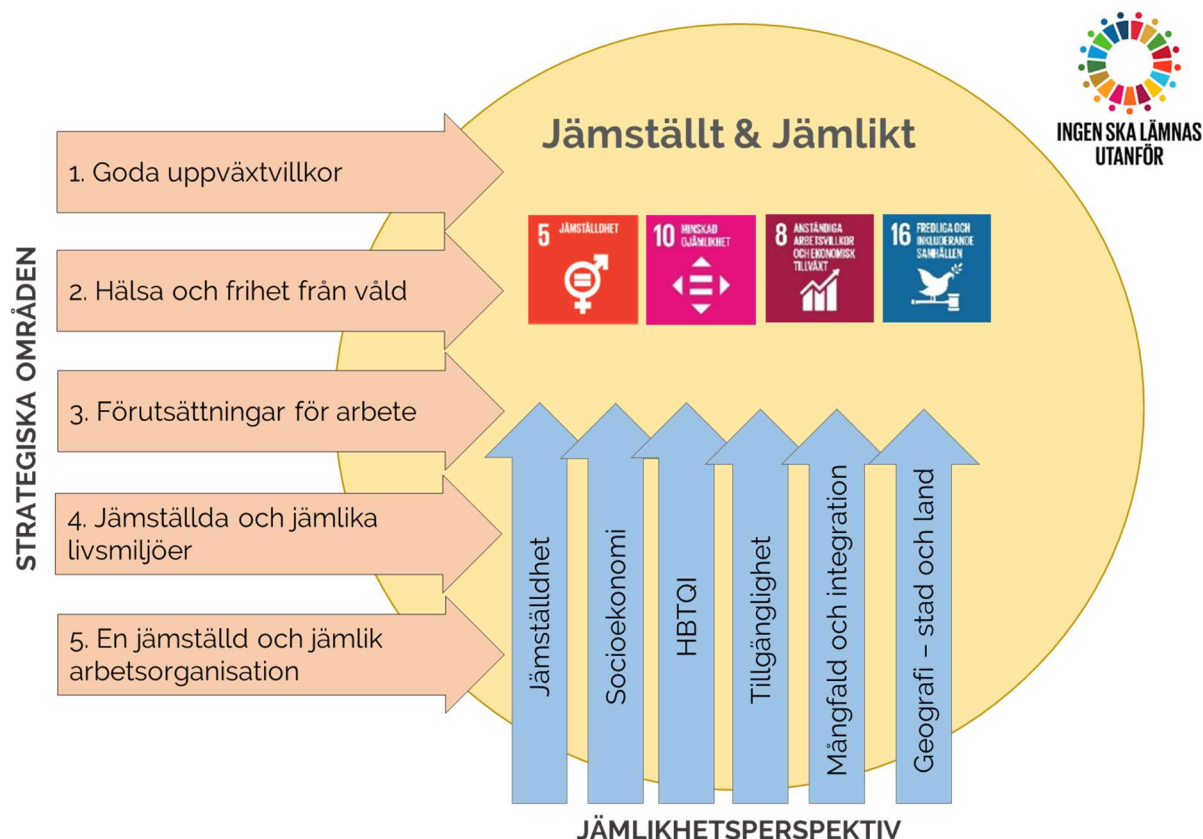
INGEN SKA LÄMNAS UTANFÖR

Jämställt & Jämlikt

STRATEGISKA OMRÅDEN

1. Goda uppväxtvillkor

2. Hälsa och frihet från våld

3. Förutsättningar för arbete

4. Jämställda och jämlika livsmiljöer

5. En jämställd och jämlik arbetsorganisation

5 JÄMSTÄLLDHET

10 MINSKAD OJÄMLIKHET

8 ANSTÄNDIGA ARBETSVILLKOR OCH EKONOMISK TILLVÄXT

16 FREDLIGA OCH INKLUDERANDE SAMHÄLLEN

Jämställdhet

Socioekonomi

HBTQI

Tillgänglighet

Mångfald och integration

Geografi – stad och land

JÄMLIKHETSPERSPEKTIV